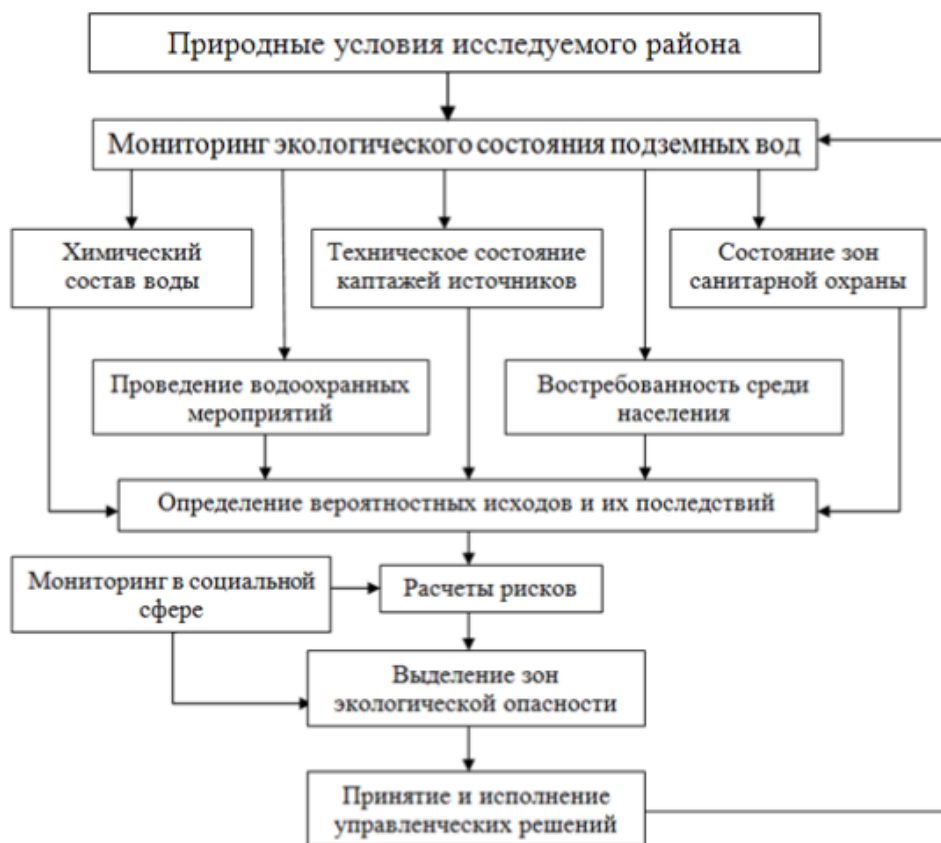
Природные условия исследуемого района

Мониторинг экологического состояния подземных вод

Химический состав воды

Техническое состояние каптажей источников

Состояние зон санитарной охраны

Проведение водоохранных мероприятий

Востребованность среди населения

Определение вероятностных исходов и их последствий

Мониторинг в социальной сфере

Расчеты рисков

Выделение зон экологической опасности

Принятие и исполнение управленческих решений